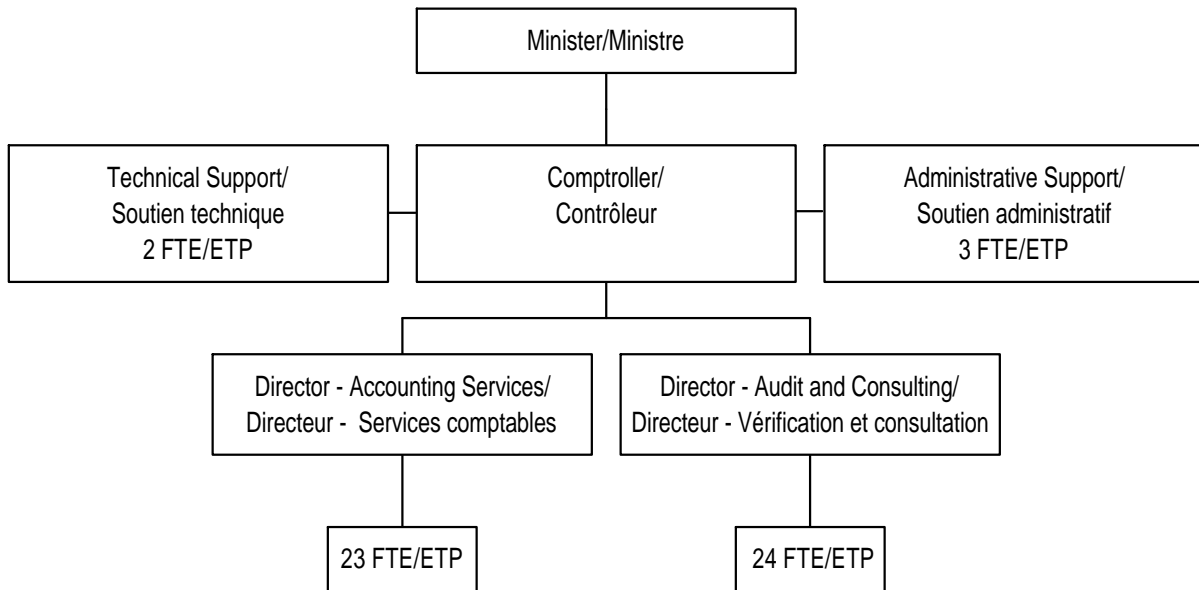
Minister/Ministre

Technical Support/
Soutien technique
2 FTE/ETP

Comptroller/
Contrôleur

Administrative Support/
Soutien administratif
3 FTE/ETP

Director - Accounting Services/
Directeur - Services comptables

Director - Audit and Consulting/
Directeur - Vérification et consultation

23 FTE/ETP

24 FTE/ETP